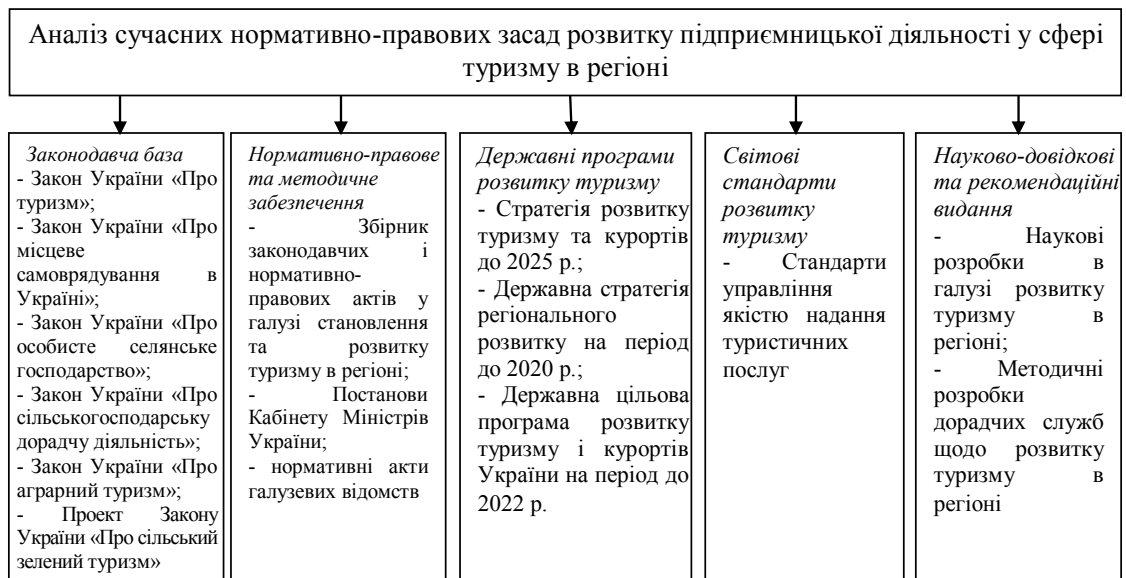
Аналіз сучасних нормативно-правових засад розвитку підприємницької діяльності у сфері туризму в регіоні

Законодавча база
- Закон України «Про туризм»;
- Закон України «Про місцеве самоврядування в Україні»;
- Закон України «Про особисте селянське господарство»;
- Закон України «Про сільськогосподарську дорадчу діяльність»;
- Закон України «Про аграрний туризм»;
- Проект Закону України «Про сільський зелений туризм»

Нормативно-правове та методичне забезпечення
- Збірник законодавчих і нормативно-правових актів у галузі становлення та розвитку туризму в регіоні;
- Постанови Кабінету Міністрів України;
- нормативні акти галузевих відомств

Державні програми розвитку туризму
- Стратегія розвитку туризму та курортів до 2025 р.;
- Державна стратегія регіонального розвитку на період до 2020 р.;
- Державна цільова програма розвитку туризму і курортів України на період до 2022 р.

Світові стандарти розвитку туризму
- Стандарти управління якістю надання туристичних послуг

Науково-довідкові та рекомендаційні видання
- Наукові розробки в галузі розвитку туризму в регіоні;
- Методичні розробки дорадчих служб щодо розвитку туризму в регіоні